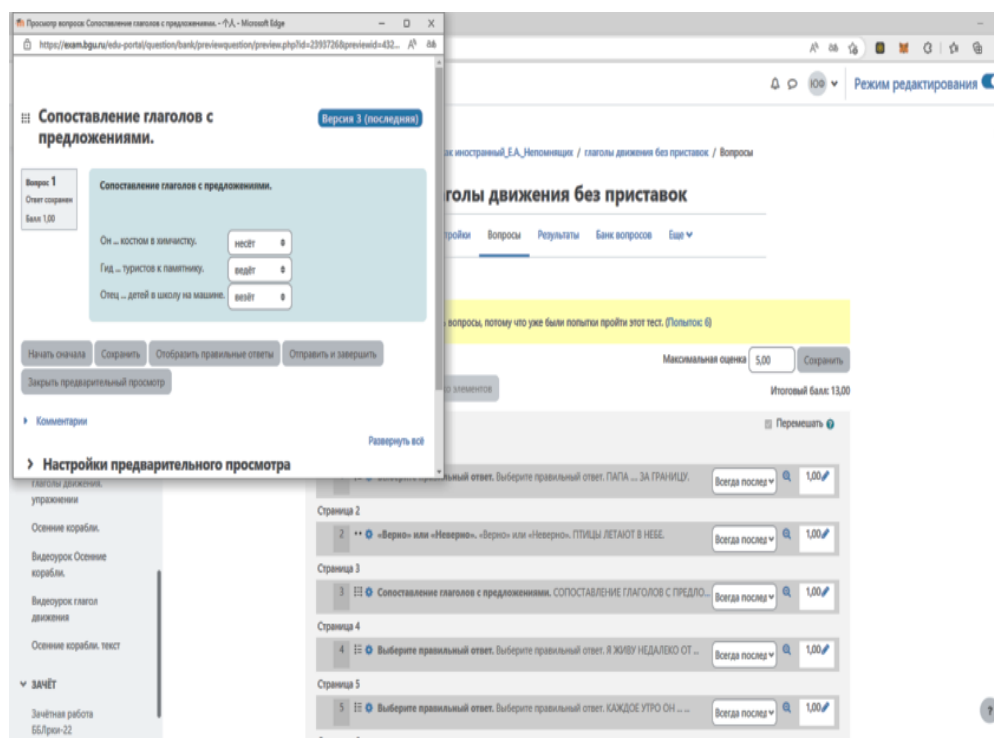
Просмотр вопроса: Сопоставление глаголов с предложениями. - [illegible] - Microsoft Edge
https://exam.bgu.ru/edu-portal/question/bank/previewquestion/preview.php?id=2393726&previewid=432...

Сопоставление глаголов с предложениями.
Версия 3 (последняя)

Вопрос 1
Ответ сохранен
Балл: 1,00

Сопоставление глаголов с предложениями.

Он ... костюм в химчистку. несёт
Гид ... туристов к памятнику. ведёт
Отец ... детей в школу на машине. везёт

Начать сначала | Сохранить | Отобразить правильные ответы | Отправить и завершить
Закрыть предварительный просмотр

Комментарии
Развернуть всё
Настройки предварительного просмотра

Режим редактирования

...к иностранный_Е.А._Непомнящих / глаголы движения без приставок / Вопросы

...голы движения без приставок

...тройки | Вопросы | Результаты | Банк вопросов | Еще

... вопросы, потому что уже были попытки пройти этот тест. (Попыток: 6)

Максимальная оценка 5,00 Сохранить
Итоговый балл: 13,00
Перемешать

глаголы движения. упражнения
Осенние корабли.
Видеоурок Осенние корабли.
Видеоурок глагол движения
Осенние корабли. текст
ЗАЧЁТ
Зачётная работа ББЛрки-22

... правильный ответ. Выберите правильный ответ. ПАПА ... ЗА ГРАНИЦУ. Всегда послед 1,00
Страница 2
2 «Верно» или «Неверно». «Верно» или «Неверно». ПТИЦЫ ЛЕТАЮТ В НЕБЕ. Всегда послед 1,00
Страница 3
3 Сопоставление глаголов с предложениями. СОПОСТАВЛЕНИЕ ГЛАГОЛОВ С ПРЕДЛО... Всегда послед 1,00
Страница 4
4 Выберите правильный ответ. Выберите правильный ответ. Я ЖИВУ НЕДАЛЕКО ОТ ... Всегда послед 1,00
Страница 5
5 Выберите правильный ответ. Выберите правильный ответ. КАЖДОЕ УТРО ОН ... Всегда послед 1,00